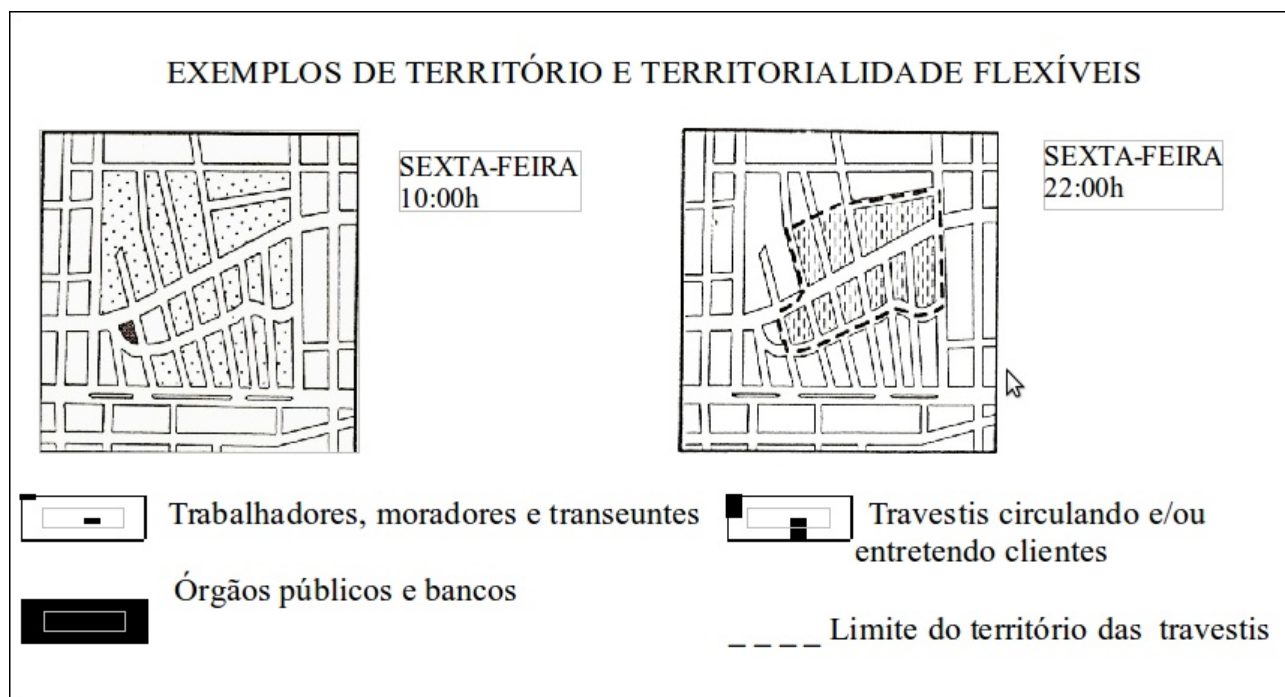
EXEMPLOS DE TERRITÓRIO E TERRITORIALIDADE FLEXÍVEIS

SEXTA-FEIRA
10:00h

SEXTA-FEIRA
22:00h

Trabalhadores, moradores e transeuntes

Travestis circulando e/ou entretendo clientes

Órgãos públicos e bancos

_ _ _ _ Limite do território das travestis